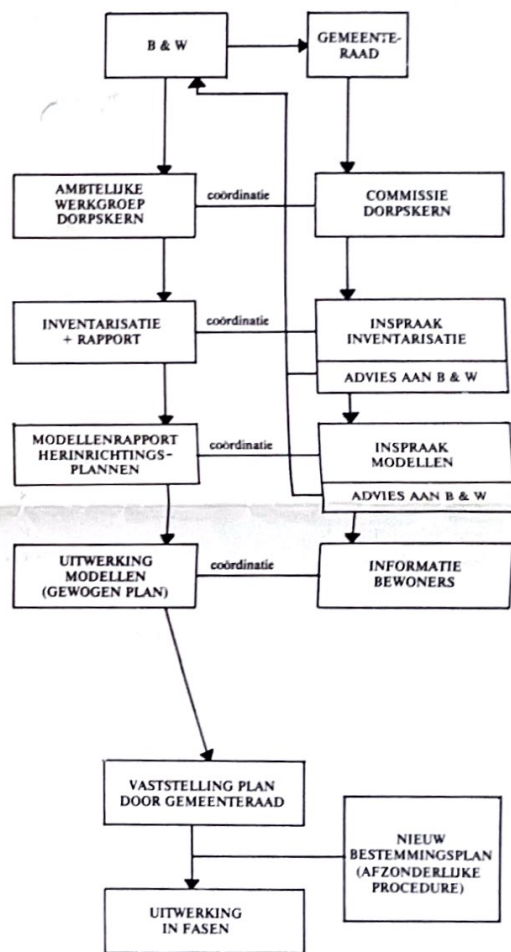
B & W

GEMEENTE-RAAD

AMBTELIJKE WERKGROEP DORPSKERN

coördinatie

COMMISSIE DORPSKERN

INVENTARISATIE + RAPPORT

coördinatie

INSPRAAK INVENTARISATIE

ADVIES AAN B & W

MODELLENRAPPORT HERINRICHTINGS-PLANNEN

coördinatie

INSPRAAK MODELLEN

ADVIES AAN B & W

UITWERKING MODELLEN (GEWOGEN PLAN)

coördinatie

INFORMATIE BEWONERS

VASTSTELLING PLAN DOOR GEMEENTERAAD

NIEUW BESTEMMINGSPLAN (AFZONDERLIJKE PROCEDURE)

UITWERKING IN FASEN